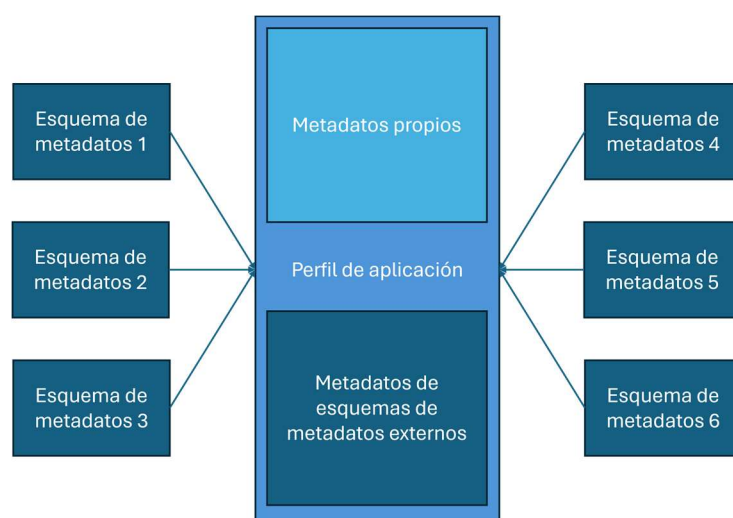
Esquema de metadatos 1

Esquema de metadatos 2

Esquema de metadatos 3

Metadatos propios

Perfil de aplicación

Metadatos de esquemas de metadatos externos

Esquema de metadatos 4

Esquema de metadatos 5

Esquema de metadatos 6